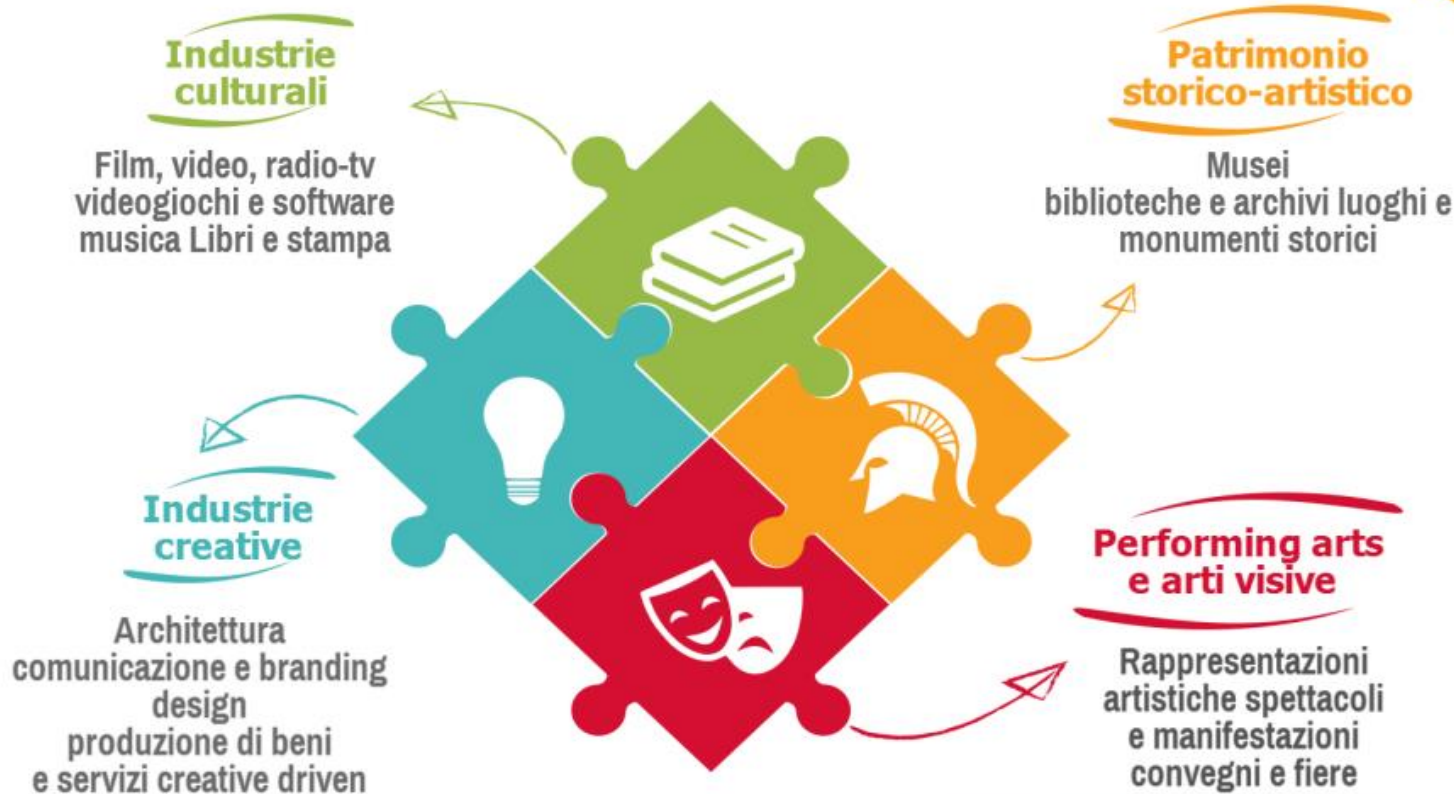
Industrie culturali

Film, video, radio-tv
videogiochi e software
musica Libri e stampa

Patrimonio storico-artistico

Musei
biblioteche e archivi luoghi e
monumenti storici

Industrie creative

Architettura
comunicazione e branding
design
produzione di beni
e servizi creative driven

Performing arts e arti visive

Rappresentazioni
artistiche spettacoli
e manifestazioni
convegni e fiere